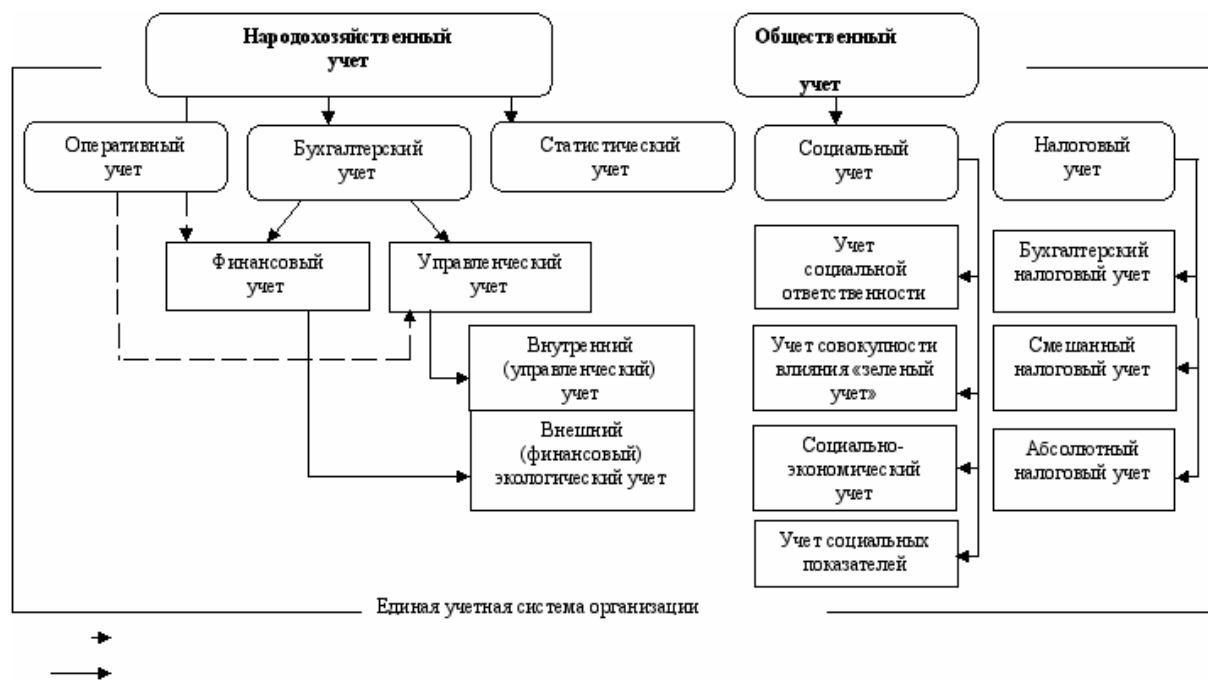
Народохозяйственный учет

Общественный учет

Оперативный учет

Бухгалтерский учет

Статистический учет

Социальный учет

Налоговый учет

Финансовый учет

Управленческий учет

Учет социальной ответственности

Бухгалтерский налоговый учет

Внутренний (управленческий) учет

Учет совокупности влияния «зеленый учет»

Смешанный налоговый учет

Внешний (финансовый) экологический учет

Социально-экономический учет

Абсолютный налоговый учет

Учет социальных показателей

Единая учетная система организации